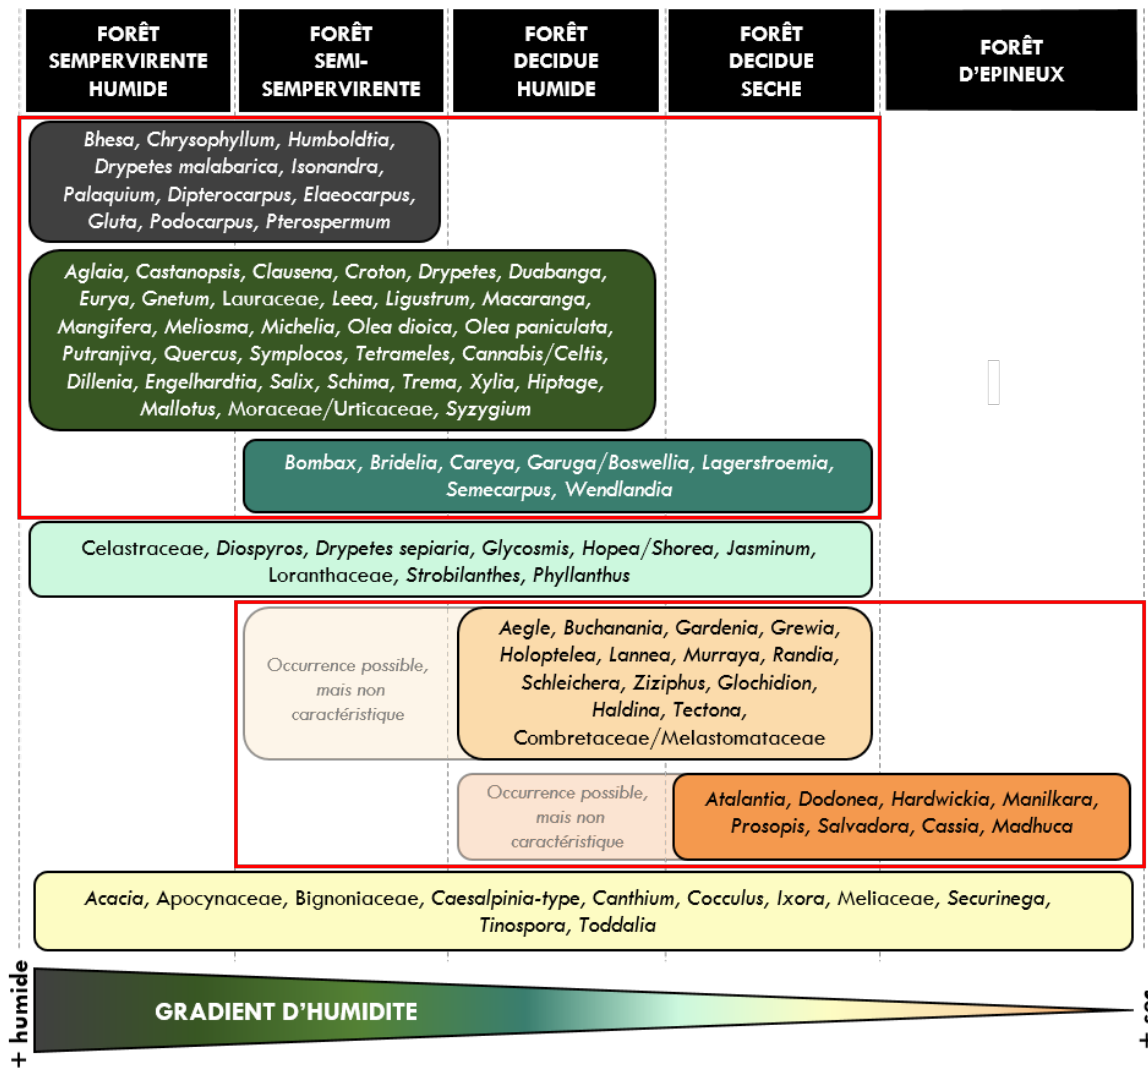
| FORÊT SEMPERVIRENTE HUMIDE | FORÊT SEMI-SEMPERVIRENTE | FORÊT DECIDUE HUMIDE | FORÊT DECIDUE SECHE | FORÊT D'EPINEUX |
|---|---|---|---|---|

Bhesa, Chrysophyllum, Humboldtia, Drypetes malabarica, Isonandra, Palaquium, Dipterocarpus, Elaeocarpus, Gluta, Podocarpus, Pterospermum

Aglaia, Castanopsis, Clausena, Croton, Drypetes, Duabanga, Eurya, Gnetum, Lauraceae, Leea, Ligustrum, Macaranga, Mangifera, Meliosma, Michelia, Olea dioica, Olea paniculata, Putranjiva, Quercus, Symplocos, Tetrameles, Cannabis/Celtis, Dillenia, Engelhardtia, Salix, Schima, Trema, Xylia, Hiptage, Mallotus, Moraceae/Urticaceae, Syzygium

Bombax, Bridelia, Careya, Garuga/Boswellia, Lagerstroemia, Semecarpus, Wendlandia

Celastraceae, Diospyros, Drypetes sepiaria, Glycosmis, Hopea/Shorea, Jasminum, Loranthaceae, Strobilanthes, Phyllanthus

Occurrence possible, mais non caractéristique

Aegle, Buchanania, Gardenia, Grewia, Holoptelea, Lannea, Murraya, Randia, Schleichera, Ziziphus, Glochidion, Haldina, Tectona, Combretaceae/Melastomataceae

Occurrence possible, mais non caractéristique

Atalantia, Dodonea, Hardwickia, Manilkara, Prosopis, Salvadora, Cassia, Madhuca

Acacia, Apocynaceae, Bignoniaceae, Caesalpinia-type, Canthium, Cocculus, Ixora, Meliaceae, Securinega, Tinospora, Toddalia

+ humide

GRADIENT D'HUMIDITE

+ sec